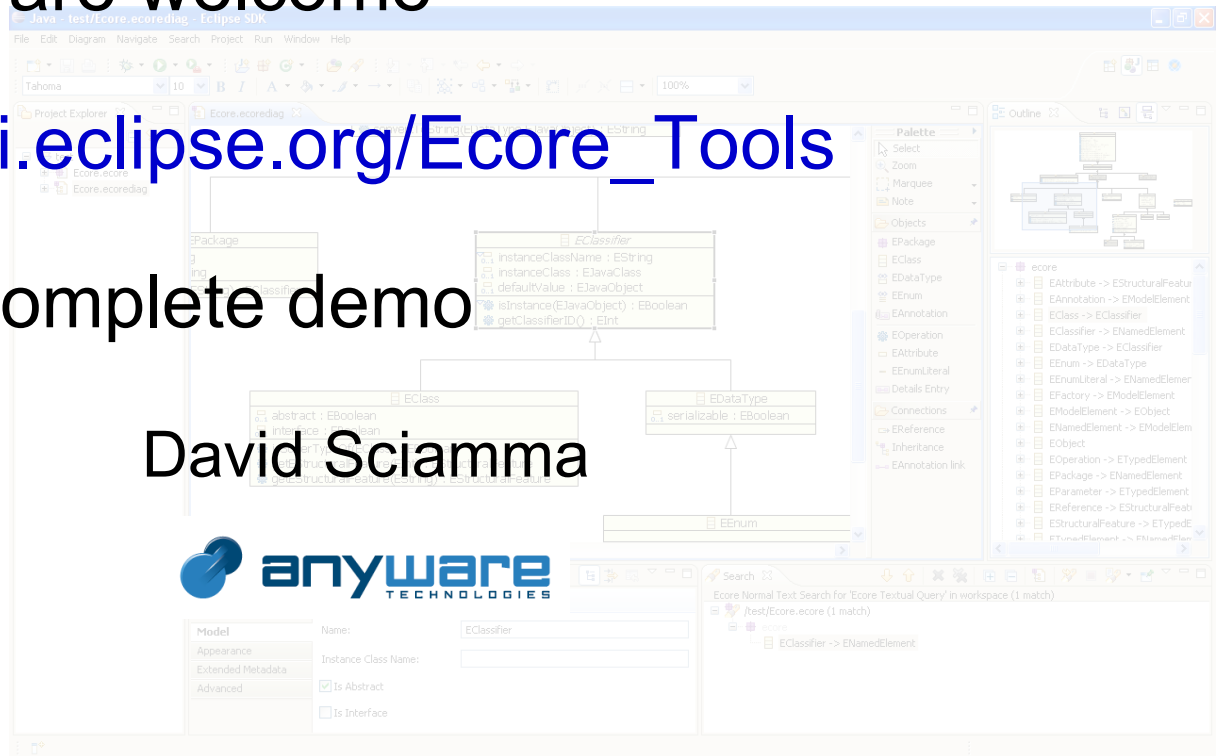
are welcome

Java - test/Ecore.ecorediag - Eclipse SDK

File Edit Diagram Navigate Search Project Run Window Help

Tahoma 10 B I 100%

Project Explorer Ecore.ecorediag Outline

i.eclipse.org/Ecore_Tools

Ecore.ecore
Ecore.ecorediag

Palette
Select
Zoom
Marquee
Note
Objects
EPackage
EClass
EDataType
EEnum
EAnnotation
EOperation
EAttribute
EEnumLiteral
Details Entry
Connections
EReference
Inheritance
EAnnotation link

EPackage

EClassifier
instanceClassName : EString
instanceClass : EJavaClass
defaultValue : EJavaObject
isInstance(EJavaObject) : EBoolean
getClassifierID() : EInt

omplete demo

EClass
abstract : EBoolean
interface : EBoolean

EDataType
serializable : EBoolean

David Sciamma

EEnum

ecore
EAttribute -> EStructuralFeatu
EAnnotation -> EModelElement
EClass -> EClassifier
EClassifier -> ENamedElement
EDataType -> EClassifier
EEnum -> EDataType
EEnumLiteral -> ENamedElemer
EFactory -> EModelElement
EModelElement -> EObject
ENamedElement -> EModelElem
EObject
EOperation -> ETypedElement
EPackage -> ENamedElement
EParameter -> ETypedElement
EReference -> EStructuralFeatu
EStructuralFeature -> ETypedE
ETypedElement -> ENamedElem

anyware TECHNOLOGIES

Model
Appearance
Extended Metadata
Advanced

Name: EClassifier
Instance Class Name:
Is Abstract
Is Interface

Search
Ecore Normal Text Search for 'Ecore Textual Query' in workspace (1 match)
/test/Ecore.ecore (1 match)
ecore
EClassifier -> ENamedElement